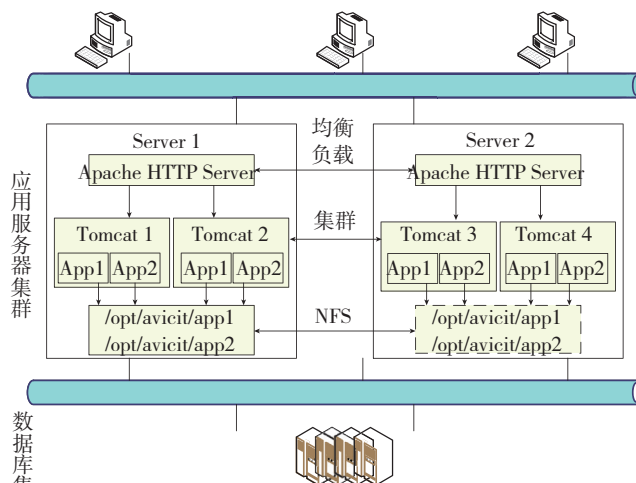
应用服务器集群

Server 1

Apache HTTP Server

Tomcat 1

App1 App2

Tomcat 2

App1 App2

/opt/avicit/app1
/opt/avicit/app2

均衡负载

集群

NFS

Server 2

Apache HTTP Server

Tomcat 3

App1 App2

Tomcat 4

App1 App2

/opt/avicit/app1
/opt/avicit/app2

数据库集